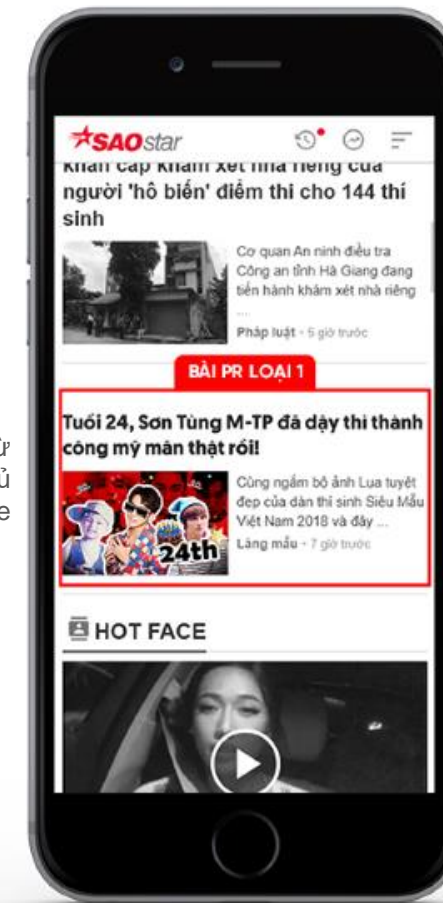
ư
ủ
e

SAOstar

Khẩn cấp khám xét nhà riêng của người 'hô biến' điểm thi cho 144 thí sinh

Cơ quan An ninh điều tra Công an tỉnh Hà Giang đang tiến hành khám xét nhà riêng ...

Pháp luật · 5 giờ trước

BÀI PR LOẠI 1

Tuổi 24, Sơn Tùng M-TP đã dậy thì thành công mỹ mãn thật rồi!

24th

Cùng ngắm bộ ảnh Lụa tuyệt đẹp của dàn thí sinh Siêu Mẫu Việt Nam 2018 và đây ...

Làng mẫu · 7 giờ trước

HOT FACE